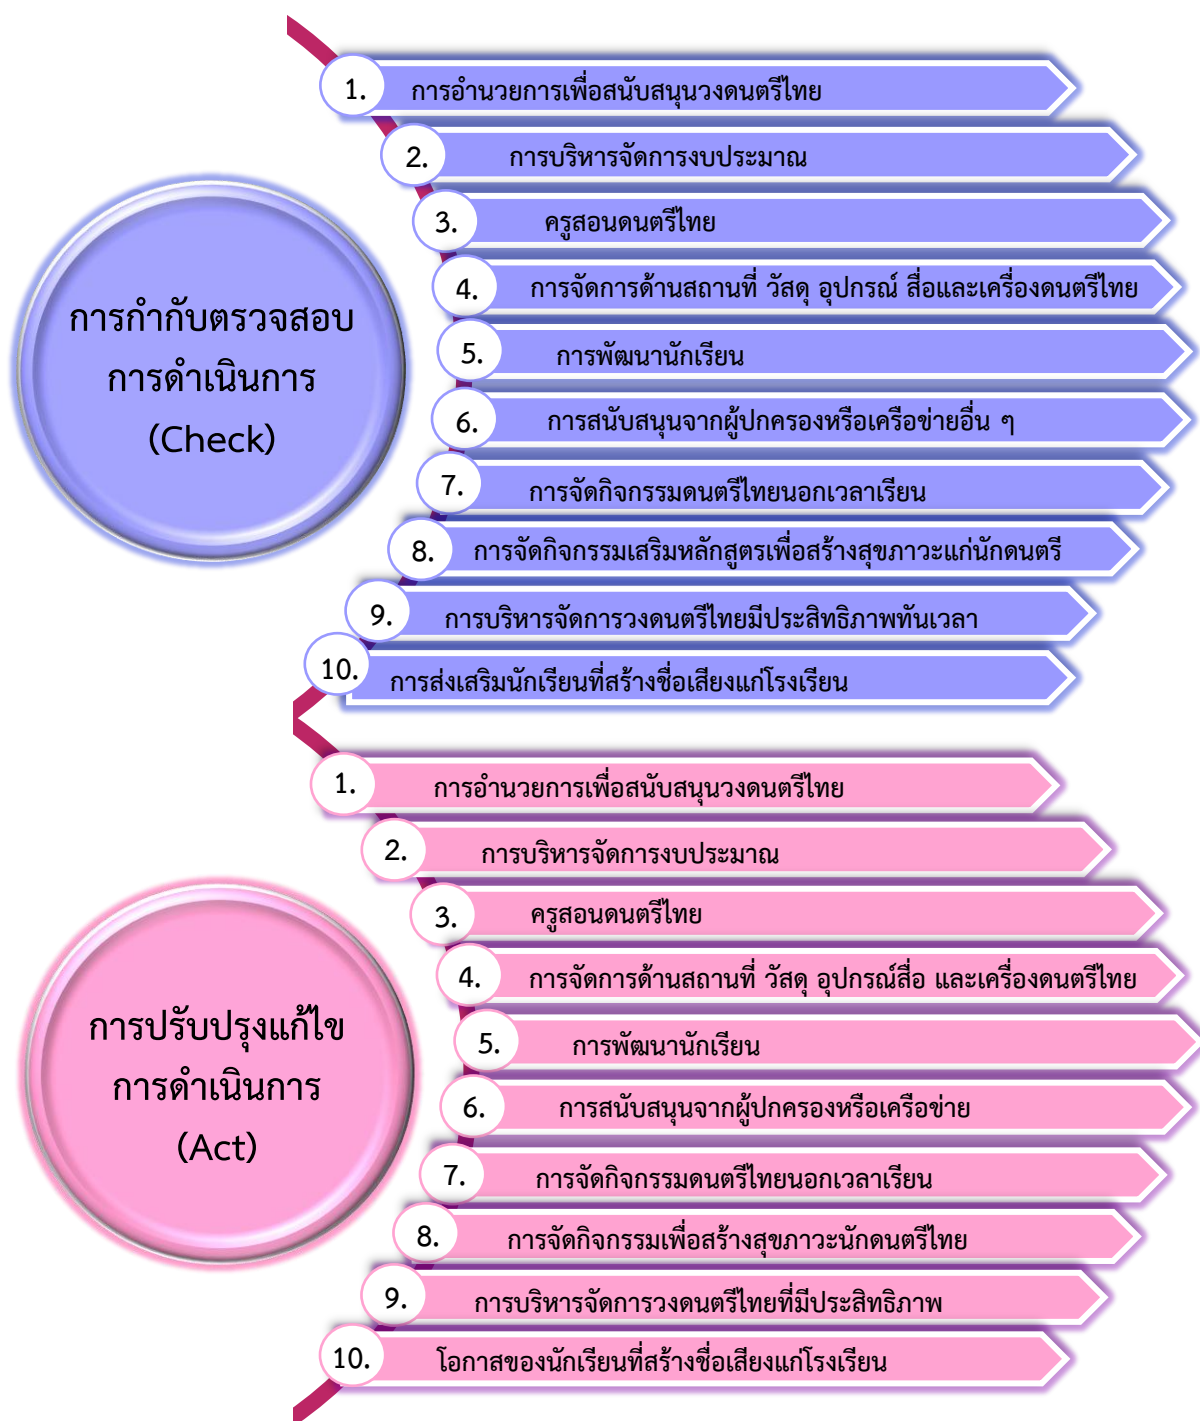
การกำกับตรวจสอบ
การดำเนินการ
(Check)

1. การอำนวยการเพื่อสนับสนุนวงดนตรีไทย
2. การบริหารจัดการงบประมาณ
3. ครูสอนดนตรีไทย
4. การจัดการด้านสถานที่ วัสดุ อุปกรณ์ สื่อและเครื่องดนตรีไทย
5. การพัฒนานักเรียน
6. การสนับสนุนจากผู้ปกครองหรือเครือข่ายอื่น ๆ
7. การจัดกิจกรรมดนตรีไทยนอกเวลาเรียน
8. การจัดกิจกรรมเสริมหลักสูตรเพื่อสร้างสุขภาวะแก่นักดนตรี
9. การบริหารจัดการวงดนตรีไทยมีประสิทธิภาพทันเวลา
10. การส่งเสริมนักเรียนที่สร้างชื่อเสียงแก่โรงเรียน

การปรับปรุงแก้ไข
การดำเนินการ
(Act)

1. การอำนวยการเพื่อสนับสนุนวงดนตรีไทย
2. การบริหารจัดการงบประมาณ
3. ครูสอนดนตรีไทย
4. การจัดการด้านสถานที่ วัสดุ อุปกรณ์สื่อ และเครื่องดนตรีไทย
5. การพัฒนานักเรียน
6. การสนับสนุนจากผู้ปกครองหรือเครือข่าย
7. การจัดกิจกรรมดนตรีไทยนอกเวลาเรียน
8. การจัดกิจกรรมเพื่อสร้างสุขภาวะนักดนตรีไทย
9. การบริหารจัดการวงดนตรีไทยที่มีประสิทธิภาพ
10. โอกาสของนักเรียนที่สร้างชื่อเสียงแก่โรงเรียน